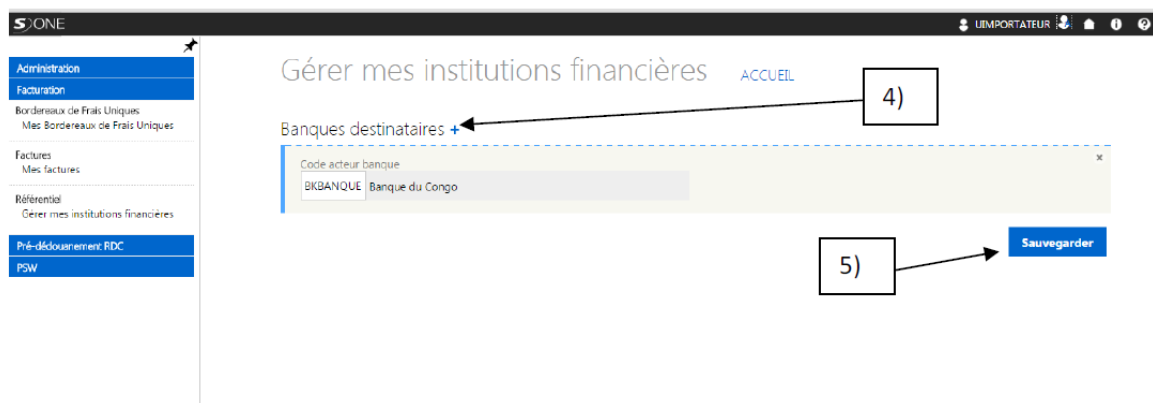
S)ONE

UIMPORTATEUR

Administration

Facturation

Bordereaux de Frais Uniques
Mes Bordereaux de Frais Uniques

Factures
Mes factures

Référentiel
Gérer mes institutions financières

Pré-dédouanement RDC

PSW

Gérer mes institutions financières ACCUEIL

4)

Banques destinataires +

Code acteur banque

BKBANQUE Banque du Congo

×

Sauvegarder

5)